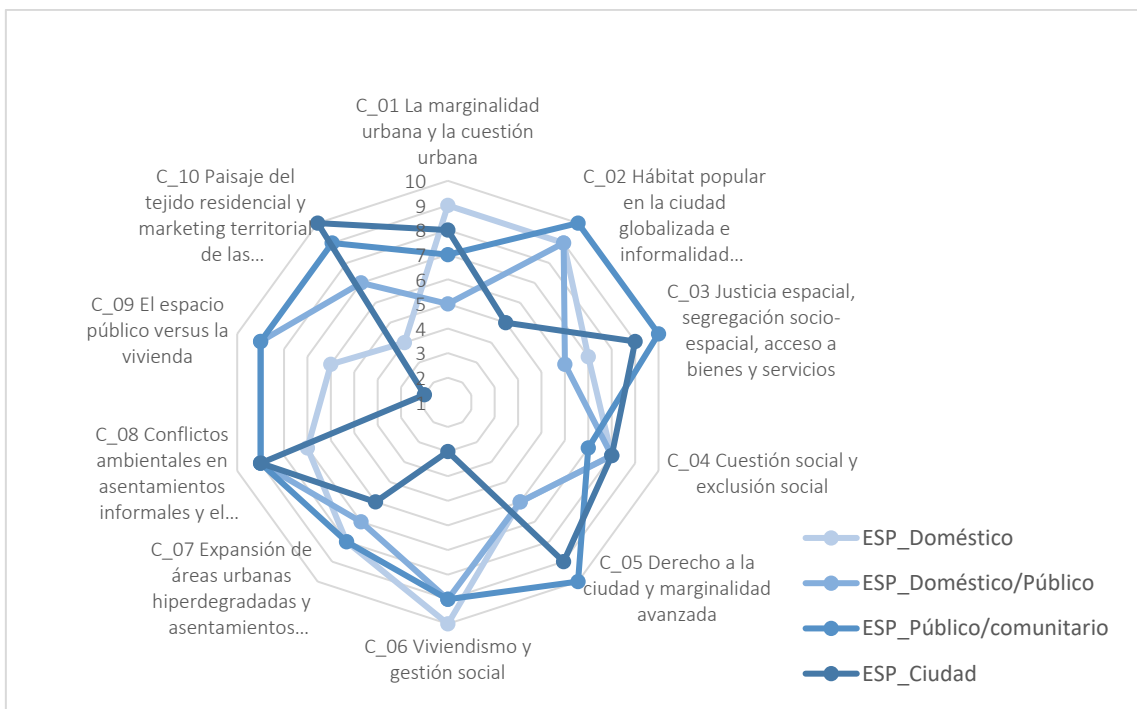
C_01 La marginalidad urbana y la cuestión urbana

C_02 Hábitat popular en la ciudad globalizada e informalidad…

C_03 Justicia espacial, segregación socio-espacial, acceso a bienes y servicios

C_04 Cuestión social y exclusión social

C_05 Derecho a la ciudad y marginalidad avanzada

C_06 Viviendismo y gestión social

C_07 Expansión de áreas urbanas hiperdegradadas y asentamientos…

C_08 Conflictos ambientales en asentamientos informales y el…

C_09 El espacio público versus la vivienda

C_10 Paisaje del tejido residencial y marketing territorial de las…

10
9
8
7
6
5
4
3
2
1

ESP_Doméstico
ESP_Doméstico/Público
ESP_Público/comunitario
ESP_Ciudad